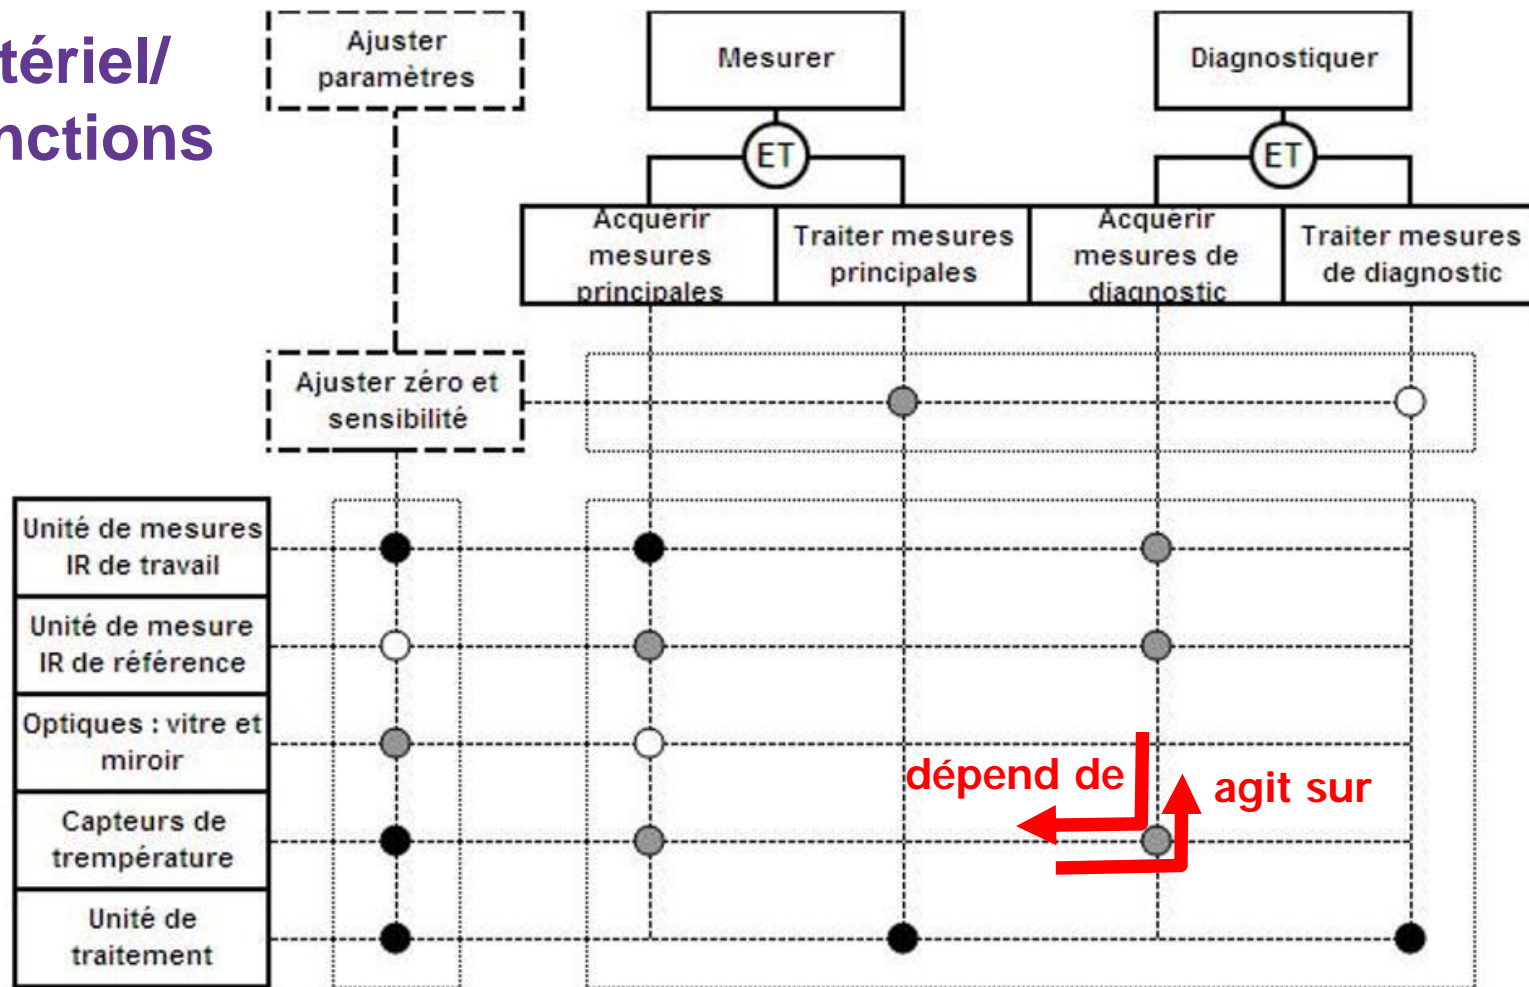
tériel/
nctions

Ajuster paramètres

Mesurer

Diagnostiquer

ET

ET

Acquérir mesures principales

Traiter mesures principales

Acquérir mesures de diagnostic

Traiter mesures de diagnostic

Ajuster zéro et sensibilité

Unité de mesures IR de travail

Unité de mesure IR de référence

Optiques : vitre et miroir

Capteurs de trempérature

Unité de traitement

dépend de

agit sur